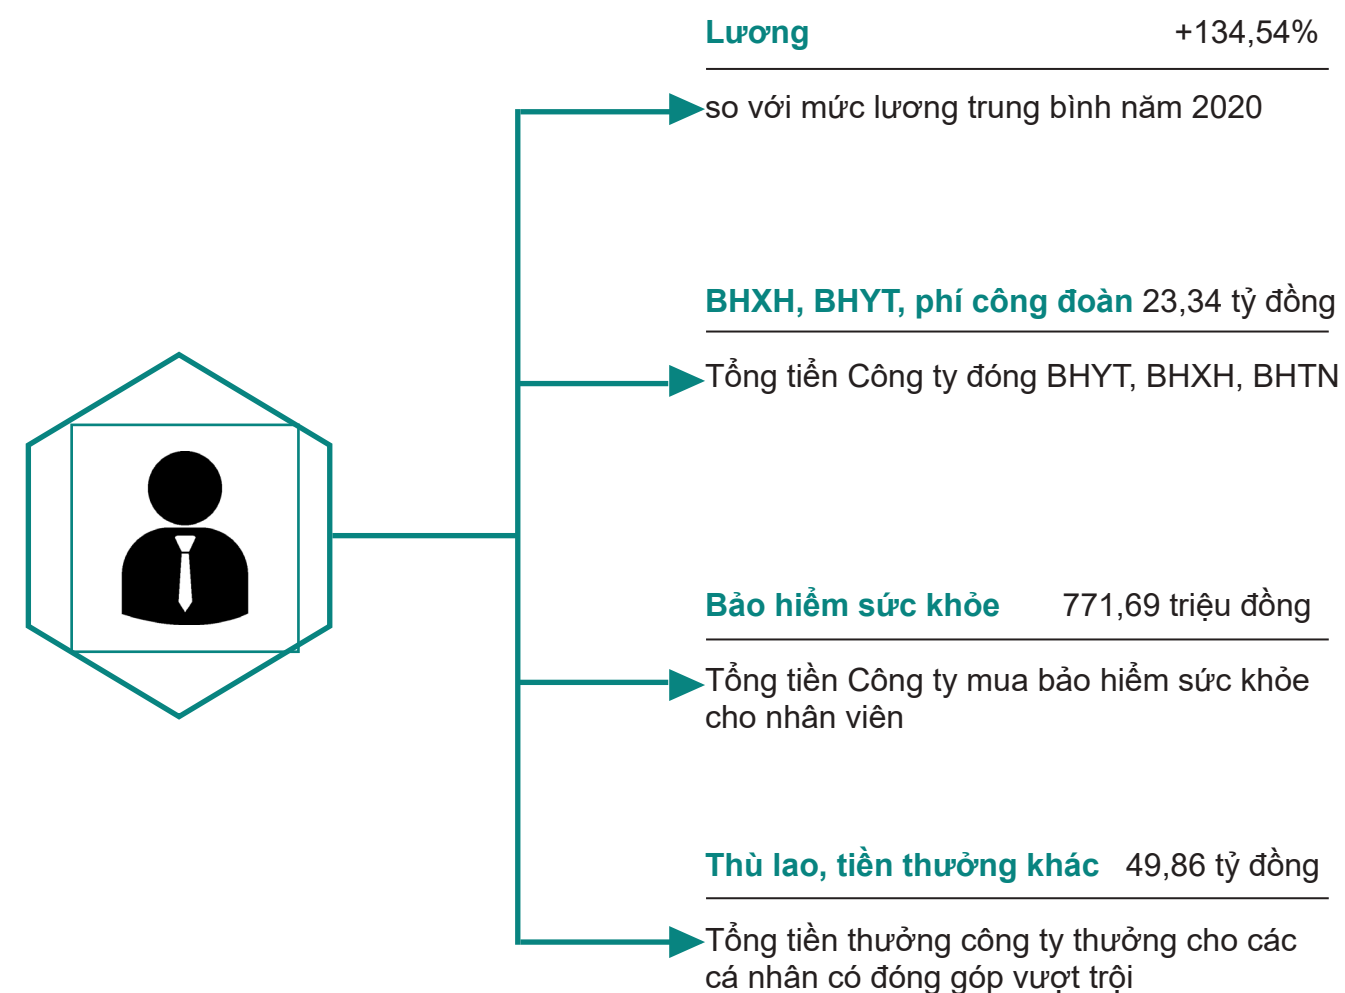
Lương +134,54%

so với mức lương trung bình năm 2020

BHXH, BHYT, phí công đoàn 23,34 tỷ đồng

Tổng tiền Công ty đóng BHYT, BHXH, BHTN

Bảo hiểm sức khỏe 771,69 triệu đồng

Tổng tiền Công ty mua bảo hiểm sức khỏe cho nhân viên

Thù lao, tiền thưởng khác 49,86 tỷ đồng

Tổng tiền thưởng công ty thưởng cho các cá nhân có đóng góp vượt trội